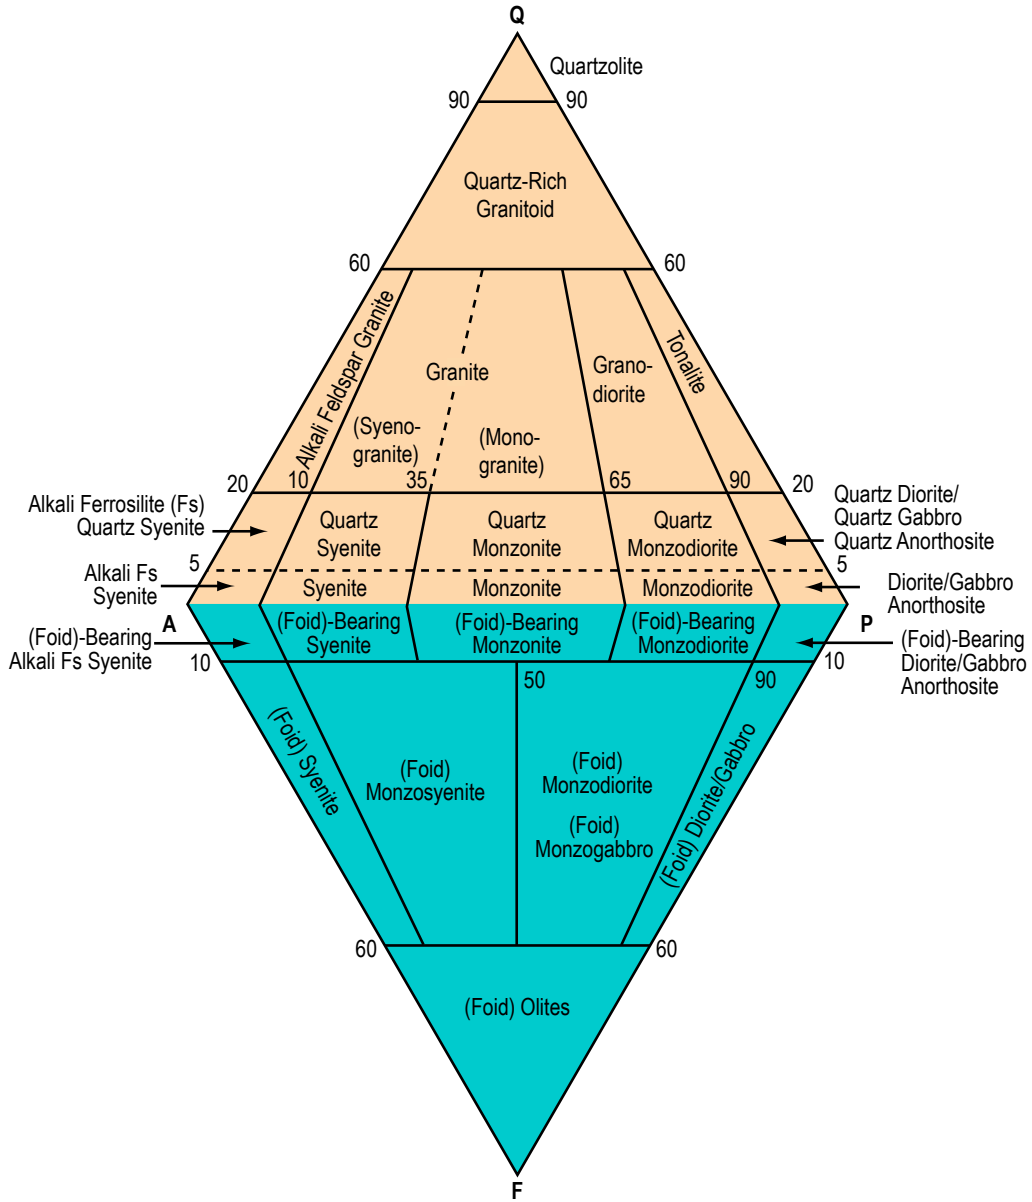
Q

Quartzolite

90 90

Quartz-Rich Granitoid

60 60

Alkali Feldspar Granite

Granite

(Syenogranite)

(Monogranite)

Granodiorite

Tonalite

20 10 35 65 90 20

Alkali Ferrosilite (Fs) Quartz Syenite

Quartz Syenite

Quartz Monzonite

Quartz Monzodiorite

Quartz Diorite/ Quartz Gabbro Quartz Anorthosite

5 5

Alkali Fs Syenite

Syenite

Monzonite

Monzodiorite

Diorite/Gabbro Anorthosite

A

P

(Foid)-Bearing Alkali Fs Syenite

(Foid)-Bearing Syenite

(Foid)-Bearing Monzonite

(Foid)-Bearing Monzodiorite

(Foid)-Bearing Diorite/Gabbro Anorthosite

10 50 90 10

(Foid) Syenite

(Foid) Monzosyenite

(Foid) Monzodiorite

(Foid) Monzogabbro

(Foid) Diorite/Gabbro

60 60

(Foid) Olites

F